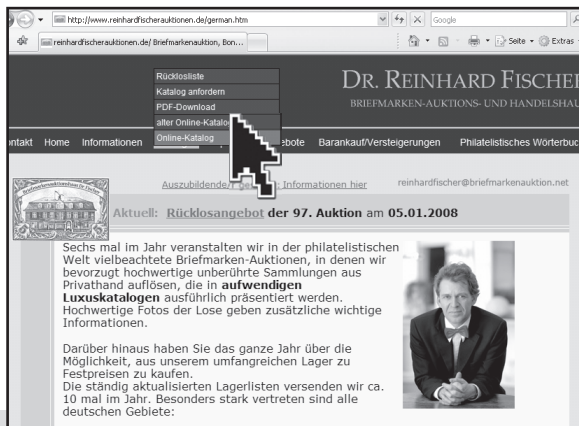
http://www.reinhardfischerauktionen.de/german.htm

Google

reinhardfischerauktionen.de/ Briefmarkenauktion, Bon...

Seite
Extras

Rücklosliste
Katalog anfordern
PDF-Download
alter Online-Katalog
Online-Katalog

DR. REINHARD FISCHER
BRIEFMARKEN-AUKTIONS- UND HANDELSHAU

ontakt Home Informationen ebote Barankauf/Versteigerungen Philatelistisches Wörterbuc

Auszubildende/ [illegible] Informationen hier

reinhardfischer@briefmarkenauktion.net

Aktuell: Rücklosangebot der 97. Auktion am 05.01.2008

Sechs mal im Jahr veranstalten wir in der philatelistischen Welt vielbeachtete Briefmarken-Auktionen, in denen wir bevorzugt hochwertige unberührte Sammlungen aus Privathand auflösen, die in aufwendigen Luxuskatalogen ausführlich präsentiert werden. Hochwertige Fotos der Lose geben zusätzliche wichtige Informationen.

Darüber hinaus haben Sie das ganze Jahr über die Möglichkeit, aus unserem umfangreichen Lager zu Festpreisen zu kaufen.
Die ständig aktualisierten Lagerlisten versenden wir ca. 10 mal im Jahr. Besonders stark vertreten sind alle deutschen Gebiete: